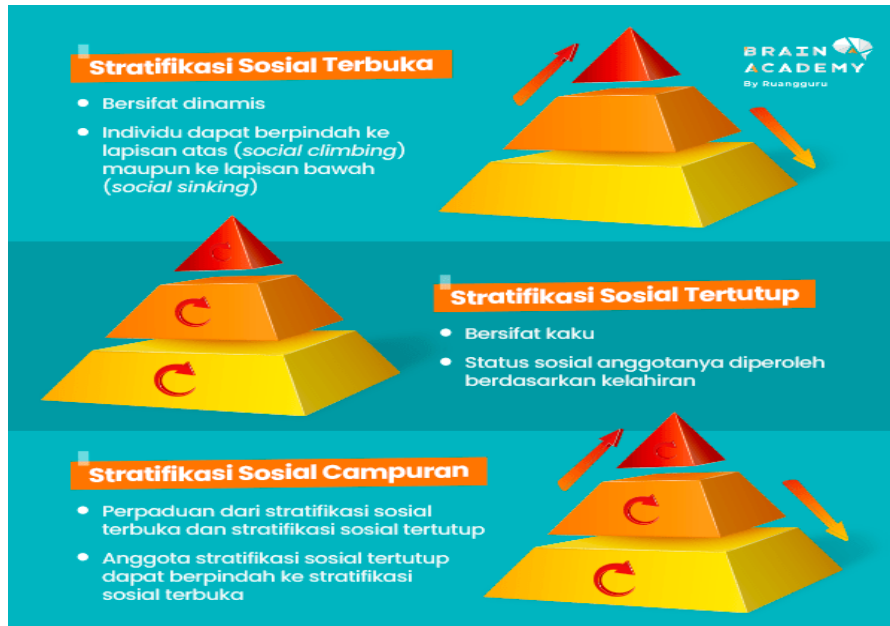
BRAIN ACADEMY
By Ruangguru

Stratifikasi Sosial Terbuka

- Bersifat dinamis
- Individu dapat berpindah ke lapisan atas (*social climbing*) maupun ke lapisan bawah (*social sinking*)

Stratifikasi Sosial Tertutup

- Bersifat kaku
- Status sosial anggotanya diperoleh berdasarkan kelahiran

Stratifikasi Sosial Campuran

- Perpaduan dari stratifikasi sosial terbuka dan stratifikasi sosial tertutup
- Anggota stratifikasi sosial tertutup dapat berpindah ke stratifikasi sosial terbuka